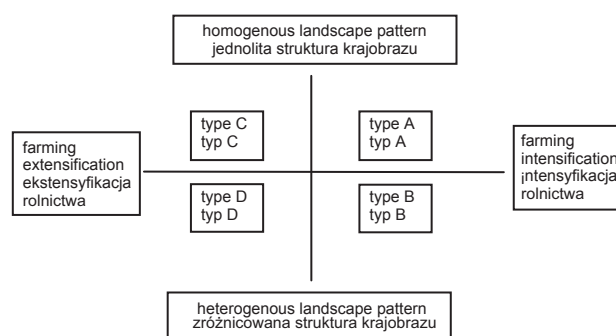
homogenous landscape pattern
jednolita struktura krajobrazu

farming extensification
ekstensyfikacja rolnictwa

type C
typ C

type A
typ A

farming intensification
intensyfikacja rolnictwa

type D
typ D

type B
typ B

heterogenous landscape pattern
zróżnicowana struktura krajobrazu